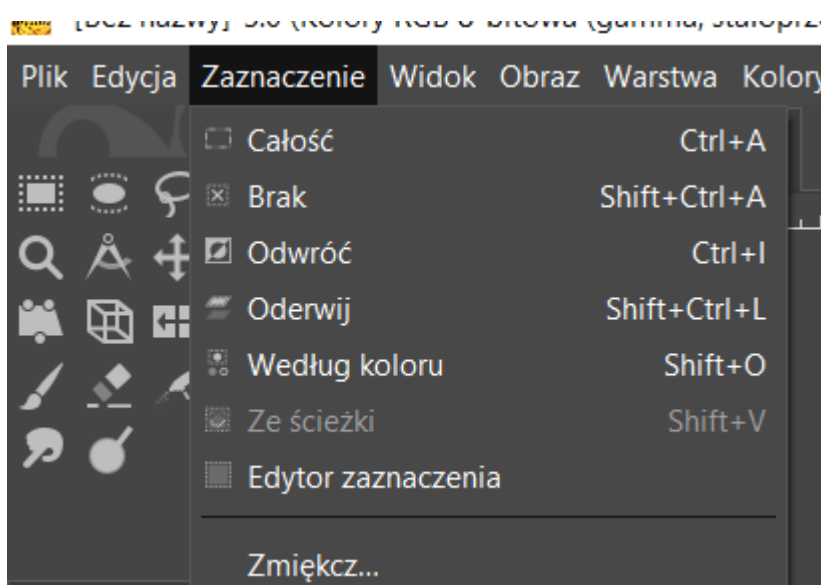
[Bez nazwy]-3.0 (Kolory RGB 8-bitowa (gamma, stałoprz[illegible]

Plik Edycja Zaznaczenie Widok Obraz Warstwa Kolory

Całość Ctrl+A
Brak Shift+Ctrl+A
Odwróć Ctrl+I
Oderwij Shift+Ctrl+L
Według koloru Shift+O
Ze ścieżki Shift+V
Edytor zaznaczenia
Zmiękcz...